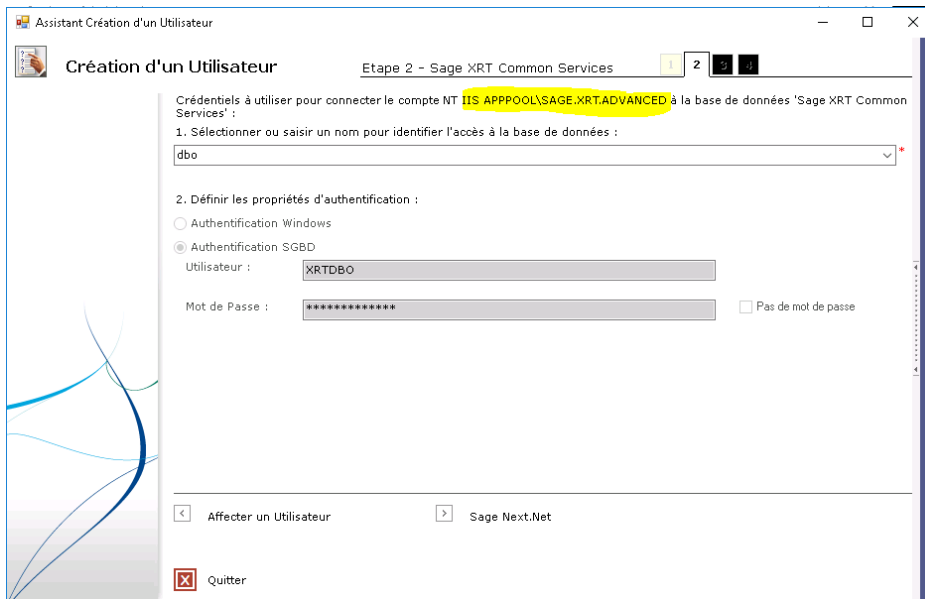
Assistant Création d'un Utilisateur

Création d'un Utilisateur

Etape 2 - Sage XRT Common Services

1 2 3 4

Crédentiels à utiliser pour connecter le compte NT IIS APPPOOL\SAGE.XRT.ADVANCED à la base de données 'Sage XRT Common Services' :

1. Sélectionner ou saisir un nom pour identifier l'accès à la base de données :

dbo

*

2. Définir les propriétés d'authentification :

Authentification Windows

Authentification SGBD

Utilisateur : XRTDBO

Mot de Passe : *************

Pas de mot de passe

Affecter un Utilisateur

Sage Next.Net

Quitter